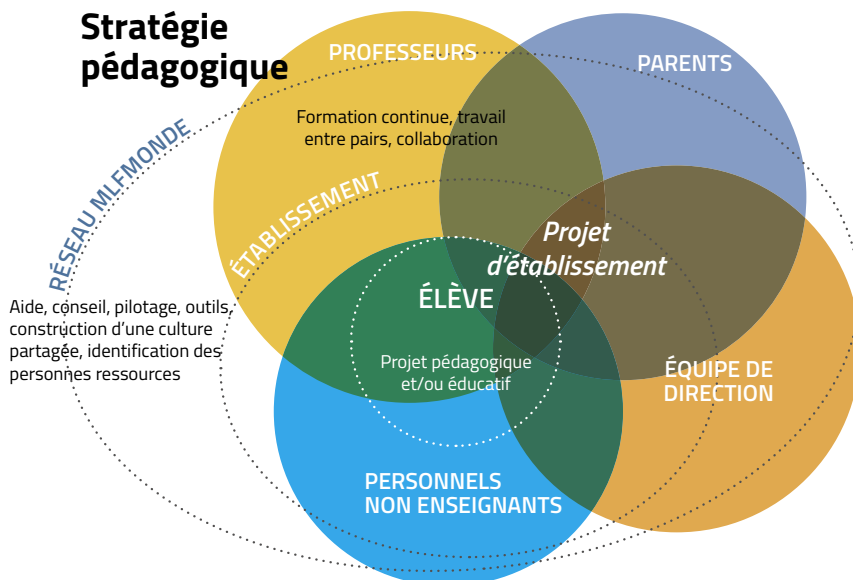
Stratégie pédagogique

RÉSEAU MLFMONDE

PROFESSEURS

Formation continue, travail entre pairs, collaboration

PARENTS

ÉTABLISSEMENT

Projet d'établissement

ÉLÈVE

Projet pédagogique et/ou éducatif

Aide, conseil, pilotage, outils, construction d'une culture partagée, identification des personnes ressources

ÉQUIPE DE DIRECTION

PERSONNELS NON ENSEIGNANTS